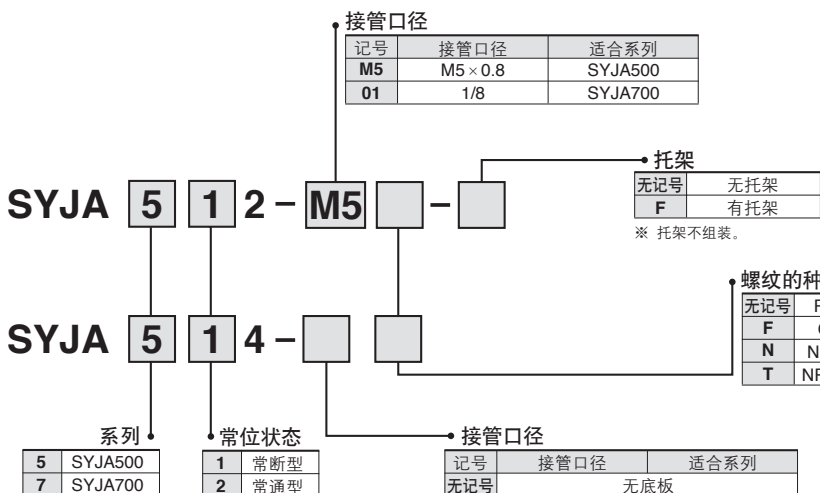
接管口径

| 记号 | 接管口径 | 适合系列 |
|---|---|---|
| M5 | M5 × 0.8 | SYJA500 |
| 01 | 1/8 | SYJA700 |

托架

| 无记号 | 无托架 |
|---|---|
| F | 有托架 |

※ 托架不组装。

SYJA 5 1 2 − M5 □ − □

螺纹的种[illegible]

| 无记号 | F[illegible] |
|---|---|
| F | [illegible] |
| N | N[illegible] |
| T | NF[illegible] |

SYJA 5 1 4 − □ □

系列

| 5 | SYJA500 |
|---|---|
| 7 | SYJA700 |

常位状态

| 1 | 常断型 |
|---|---|
| 2 | 常通型 |

接管口径

| 记号 | 接管口径 | 适合系列 |
|---|---|---|
| 无记号 | 无底板 | |